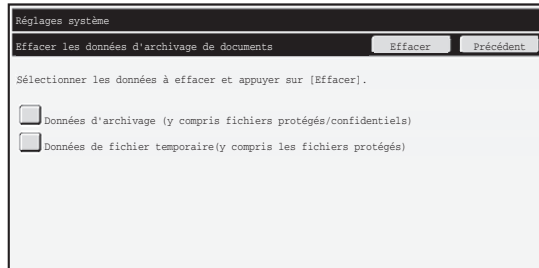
Réglages système

Effacer les données d'archivage de documents

Effacer

Précédent

Sélectionner les données à effacer et appuyer sur [Effacer].

Données d'archivage (y compris fichiers protégés/confidentiels)

Données de fichier temporaire(y compris les fichiers protégés)